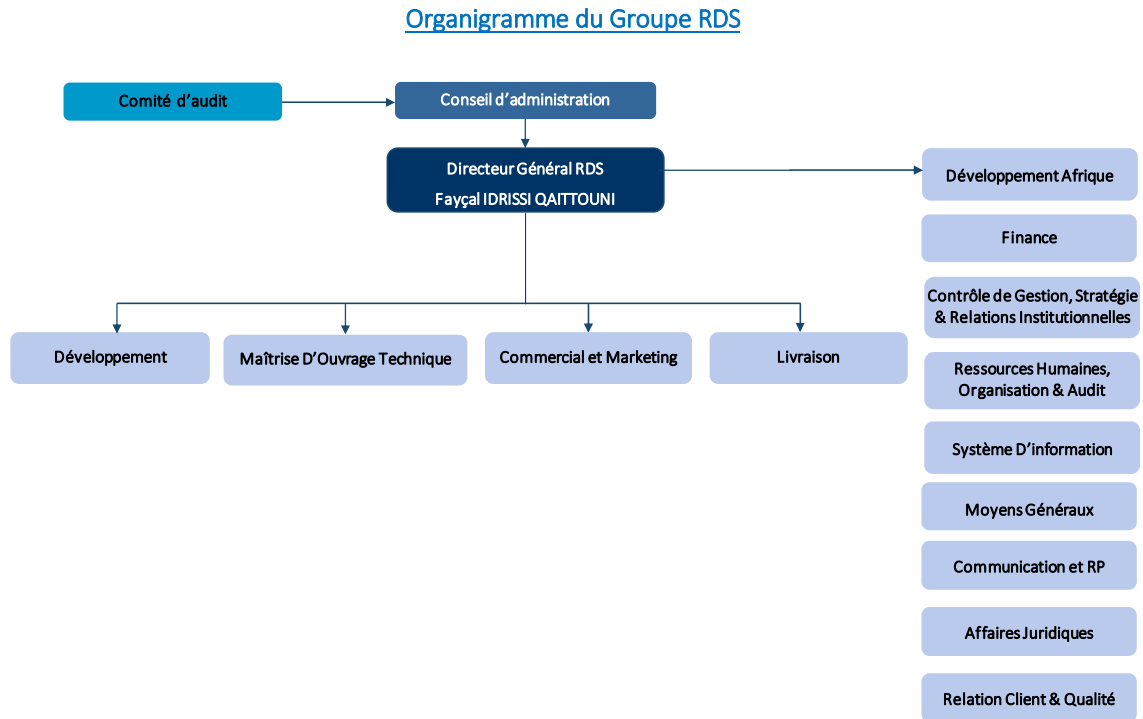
Organigramme du Groupe RDS

Comité d'audit

Conseil d'administration

Directeur Général RDS
Fayçal IDRISSI QAITTOUNI

Développement Afrique

Finance

Contrôle de Gestion, Stratégie & Relations Institutionnelles

Ressources Humaines, Organisation & Audit

Système D'information

Moyens Généraux

Communication et RP

Affaires Juridiques

Relation Client & Qualité

Développement

Maîtrise D'Ouvrage Technique

Commercial et Marketing

Livraison